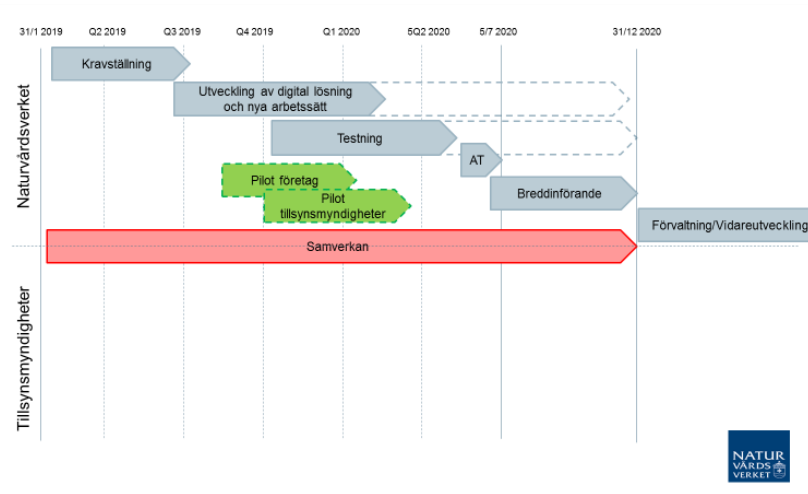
31/1 2019
Q2 2019
Q3 2019
Q4 2019
Q1 2020
5Q2 2020
5/7 2020
31/12 2020

Naturvårdsverket

Kravställning
Utveckling av digital lösning och nya arbetssätt
Testning
AT
Pilot företag
Pilot tillsynsmyndigheter
Breddinförande
Förvaltning/Vidareutveckling
Samverkan

Tillsynsmyndigheter

NATUR VÅRDS VERKET